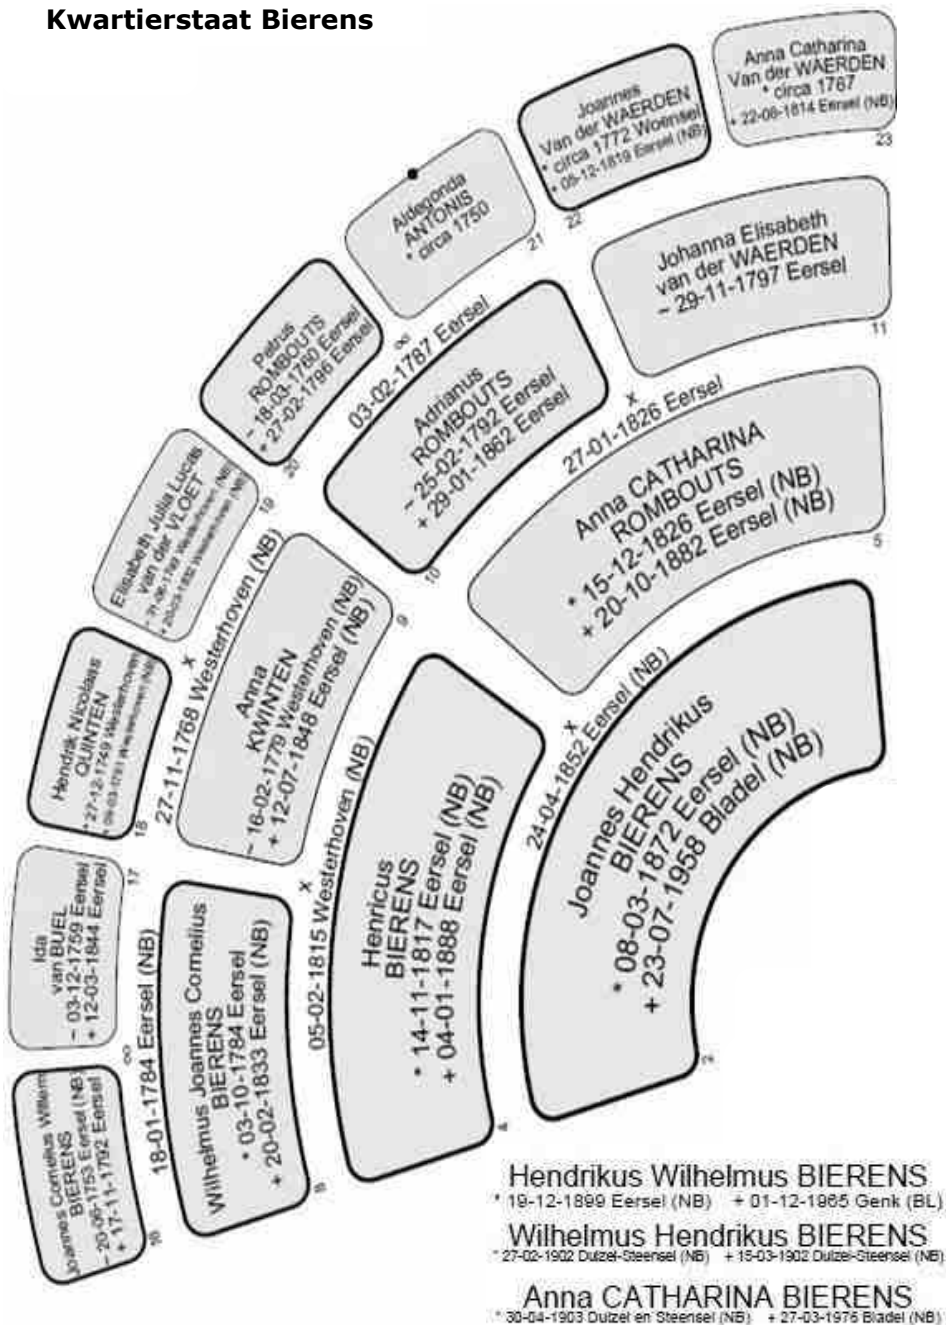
Kwartierstaat Bierens

Anna Catharina Van der WAERDEN * circa 1787 + 22-06-1814 Eersel (NB) 23

Joannes Van der WAERDEN * circa 1772 Woensel + 05-12-1819 Eersel (NB) 22

Aldegonda ANTONIS * circa 1750 21

Johanna Elisabeth van der WAERDEN ~ 29-11-1797 Eersel 11

Petrus ROMBOUTS ~ 18-03-1760 Eersel + 27-02-1796 Eersel 20

∞ 03-02-1787 Eersel

Adrianus ROMBOUTS ~ 25-02-1792 Eersel + 29-01-1862 Eersel 10

x 27-01-1826 Eersel

Anna CATHARINA ROMBOUTS * 15-12-1826 Eersel (NB) + 20-10-1882 Eersel (NB) 5

Elisabeth Julia Lucia van der VLOET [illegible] Westerhoven (NB) + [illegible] Westerhoven (NB) 19

x 27-11-1768 Westerhoven (NB)

Anna KWINTEN ~ 16-02-1779 Westerhoven (NB) + 12-07-1848 Eersel (NB) 9

Hendrik Nicolaas QUINTEN ~ 27-12-1749 Westerhoven (NB) + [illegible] Westerhoven (NB) 18

x 24-04-1852 Eersel (NB)

Joannes Hendrikus BIERENS * 08-03-1872 Eersel (NB) + 23-07-1958 Bladel (NB)

x 05-02-1815 Westerhoven (NB)

Henricus BIERENS * 14-11-1817 Eersel (NB) + 04-01-1888 Eersel (NB) 4

Ida van BUEL ~ 03-12-1759 Eersel + 12-03-1844 Eersel 17

∞ 18-01-1784 Eersel (NB)

Wilhelmus Joannes Cornelius BIERENS * 03-10-1784 Eersel + 20-02-1833 Eersel (NB) 8

Joannes Cornelius Willem BIERENS ~ 20-06-1753 Eersel (NB) + 17-11-1792 Eersel 16

Hendrikus Wilhelmus BIERENS
* 19-12-1899 Eersel (NB) + 01-12-1965 Genk (BL)

Wilhelmus Hendrikus BIERENS
* 27-02-1902 Duizel-Steensel (NB) + 15-03-1902 Duizel-Steensel (NB)

Anna CATHARINA BIERENS
* 30-04-1903 Duizel en Steensel (NB) + 27-03-1976 Bladel (NB)